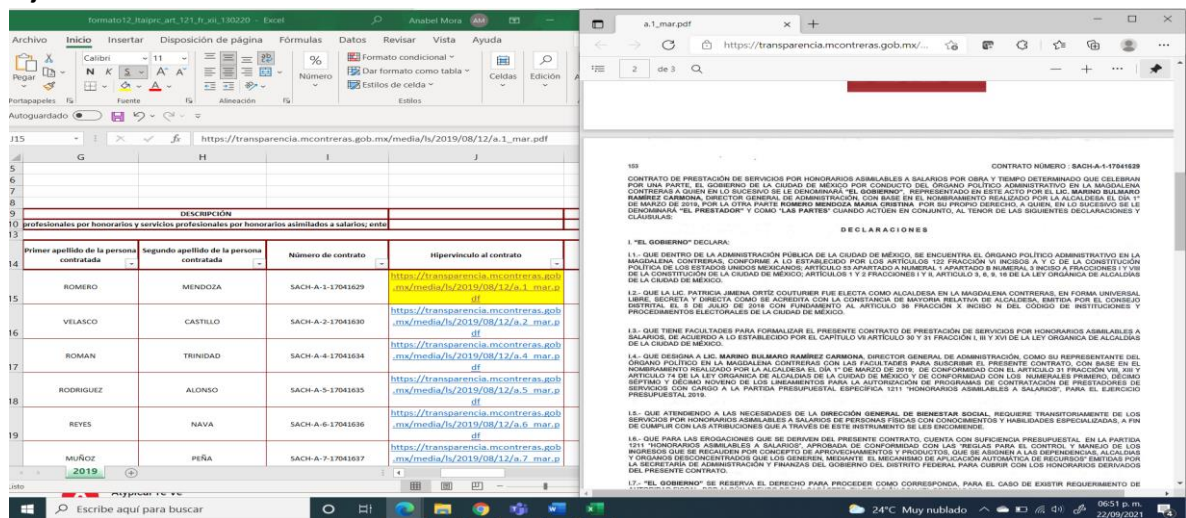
formato12_ltaiprc_art_121_fr_xii_130220 - Excel
Anabel Mora AM

Archivo Inicio Insertar Disposición de página Fórmulas Datos Revisar Vista Ayuda

Pegar
Calibri 11
N K S A A
Número
Formato condicional
Dar formato como tabla
Estilos de celda
Celdas
Edición
Portapapeles Fuente Alineación Estilos
Autoguardado

J15
$f_x$ https://transparencia.mcontreras.gob.mx/media/ls/2019/08/12/a.1_mar.pdf

| | G | H | I | J |
|---|---|---|---|---|
| 9 | | DESCRIPCIÓN | | |
| 10 | profesionales por honorarios y servicios profesionales por honorarios asimilados a salarios; ente | | | |
| 14 | Primer apellido de la persona contratada | Segundo apellido de la persona contratada | Número de contrato | Hipervínculo al contrato |
| 15 | ROMERO | MENDOZA | SACH-A-1-17041629 | https://transparencia.mcontreras.gob.mx/media/ls/2019/08/12/a.1_mar.pdf |
| 16 | VELASCO | CASTILLO | SACH-A-2-17041630 | https://transparencia.mcontreras.gob.mx/media/ls/2019/08/12/a.2_mar.pdf |
| 17 | ROMAN | TRINIDAD | SACH-A-4-17041634 | https://transparencia.mcontreras.gob.mx/media/ls/2019/08/12/a.4_mar.pdf |
| 18 | RODRIGUEZ | ALONSO | SACH-A-5-17041635 | https://transparencia.mcontreras.gob.mx/media/ls/2019/08/12/a.5_mar.pdf |
| 19 | REYES | NAVA | SACH-A-6-17041636 | https://transparencia.mcontreras.gob.mx/media/ls/2019/08/12/a.6_mar.pdf |
| | MUÑOZ | PEÑA | SACH-A-7-17041637 | https://transparencia.mcontreras.gob.mx/media/ls/2019/08/12/a.7_mar.pdf |

2019
Listo

a.1_mar.pdf
https://transparencia.mcontreras.gob.mx/...
2 de 3

153 CONTRATO NÚMERO : SACH-A-1-17041629

CONTRATO DE PRESTACIÓN DE SERVICIOS POR HONORARIOS ASIMILABLES A SALARIOS POR OBRA Y TIEMPO DETERMINADO QUE CELEBRAN POR UNA PARTE, EL GOBIERNO DE LA CIUDAD DE MÉXICO POR CONDUCTO DEL ÓRGANO POLÍTICO ADMINISTRATIVO EN LA MAGDALENA CONTRERAS A QUIEN EN LO SUCESIVO SE LE DENOMINARÁ "EL GOBIERNO", REPRESENTADO EN ESTE ACTO POR EL LIC. MARINO BULMARO RAMÍREZ CARMONA, DIRECTOR GENERAL DE ADMINISTRACIÓN, CON BASE EN EL NOMBRAMIENTO REALIZADO POR LA ALCALDESA EL DÍA 1° DE MARZO DE 2019, POR LA OTRA PARTE ROMERO MENDOZA MARIA CRISTINA POR SU PROPIO DERECHO, A QUIEN, EN LO SUCESIVO SE LE DENOMINARÁ "EL PRESTADOR" Y COMO "LAS PARTES" CUANDO ACTÚEN EN CONJUNTO, AL TENOR DE LAS SIGUIENTES DECLARACIONES Y CLÁUSULAS:

DECLARACIONES

I. "EL GOBIERNO" DECLARA:

I.1.- QUE DENTRO DE LA ADMINISTRACIÓN PÚBLICA DE LA CIUDAD DE MÉXICO, SE ENCUENTRA EL ÓRGANO POLÍTICO ADMINISTRATIVO EN LA MAGDALENA CONTRERAS, CONFORME A LO ESTABLECIDO POR LOS ARTÍCULOS 122 FRACCIÓN VI INCISOS A Y C DE LA CONSTITUCIÓN POLÍTICA DE LOS ESTADOS UNIDOS MEXICANOS; ARTÍCULO 53 APARTADO A NUMERAL 1 APARTADO B NUMERAL 3 INCISO A FRACCIONES I Y VIII DE LA CONSTITUCIÓN DE LA CIUDAD DE MÉXICO; ARTÍCULOS 1 Y 2 FRACCIONES I Y II, ARTÍCULO 3, 6, 9, 16 DE LA LEY ORGÁNICA DE ALCALDÍAS DE LA CIUDAD DE MÉXICO.

I.2.- QUE LA LIC. PATRICIA JIMENA ORTÍZ COUTURIER FUE ELECTA COMO ALCALDESA EN LA MAGDALENA CONTRERAS, EN FORMA UNIVERSAL LIBRE, SECRETA Y DIRECTA COMO SE ACREDITA CON LA CONSTANCIA DE MAYORÍA RELATIVA DE ALCALDESA, EMITIDA POR EL CONSEJO DISTRITAL EL 5 DE JULIO DE 2018 CON FUNDAMENTO AL ARTÍCULO 36 FRACCIÓN X INCISO N DEL CÓDIGO DE INSTITUCIONES Y PROCEDIMIENTOS ELECTORALES DE LA CIUDAD DE MÉXICO.

I.3.- QUE TIENE FACULTADES PARA FORMALIZAR EL PRESENTE CONTRATO DE PRESTACIÓN DE SERVICIOS POR HONORARIOS ASIMILABLES A SALARIOS, DE ACUERDO A LO ESTABLECIDO POR EL CAPÍTULO VII ARTÍCULO 30 Y 31 FRACCIÓN I, III Y XVI DE LA LEY ORGÁNICA DE ALCALDÍAS DE LA CIUDAD DE MÉXICO.

I.4.- QUE DESIGNA A LIC. MARINO BULMARO RAMÍREZ CARMONA, DIRECTOR GENERAL DE ADMINISTRACIÓN, COMO SU REPRESENTANTE DEL ÓRGANO POLÍTICO EN LA MAGDALENA CONTRERAS CON LAS FACULTADES PARA SUSCRIBIR EL PRESENTE CONTRATO, CON BASE EN EL NOMBRAMIENTO REALIZADO POR LA ALCALDESA EL DÍA 1° DE MARZO DE 2019; DE CONFORMIDAD CON EL ARTÍCULO 31 FRACCIÓN VIII, XIII Y ARTÍCULO 74 DE LA LEY ORGÁNICA DE ALCALDÍAS DE LA CIUDAD DE MÉXICO Y DE CONFORMIDAD CON LOS NUMERALES PRIMERO, DÉCIMO SÉPTIMO Y DÉCIMO NOVENO DE LOS LINEAMIENTOS PARA LA AUTORIZACIÓN DE PROGRAMAS DE CONTRATACIÓN DE PRESTADORES DE SERVICIOS CON CARGO A LA PARTIDA PRESUPUESTAL ESPECÍFICA 1211 "HONORARIOS ASIMILABLES A SALARIOS", PARA EL EJERCICIO PRESUPUESTAL 2019.

I.5.- QUE ATENDIENDO A LAS NECESIDADES DE LA DIRECCIÓN GENERAL DE BIENESTAR SOCIAL, REQUIERE TRANSITORIAMENTE DE LOS SERVICIOS POR HONORARIOS ASIMILABLES A SALARIOS DE PERSONAS FÍSICAS CON CONOCIMIENTOS Y HABILIDADES ESPECIALIZADAS, A FIN DE CUMPLIR CON LAS ATRIBUCIONES QUE A TRAVÉS DE ESTE INSTRUMENTO SE LES ENCOMIENDE.

I.6.- QUE PARA LAS EROGACIONES QUE SE DERIVEN DEL PRESENTE CONTRATO, CUENTA CON SUFICIENCIA PRESUPUESTAL EN LA PARTIDA 1211 "HONORARIOS ASIMILABLES A SALARIOS", APROBADA DE CONFORMIDAD CON LAS "REGLAS PARA EL CONTROL Y MANEJO DE LOS INGRESOS QUE SE RECAUDEN POR CONCEPTO DE APROVECHAMIENTOS Y PRODUCTOS, QUE SE ASIGNEN A LAS DEPENDENCIAS, ALCALDÍAS Y ÓRGANOS DESCONCENTRADOS QUE LOS GENEREN, MEDIANTE EL MECANISMO DE APLICACIÓN AUTOMÁTICA DE RECURSOS" EMITIDAS POR LA SECRETARÍA DE ADMINISTRACIÓN Y FINANZAS DEL GOBIERNO DEL DISTRITO FEDERAL PARA CUBRIR CON LOS HONORARIOS DERIVADOS DEL PRESENTE CONTRATO.

I.7.- "EL GOBIERNO" SE RESERVA EL DERECHO PARA PROCEDER COMO CORRESPONDA, PARA EL CASO DE EXISTIR REQUERIMIENTO DE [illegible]

Escribe aquí para buscar
24°C Muy nublado
06:51 p. m.
22/09/2021